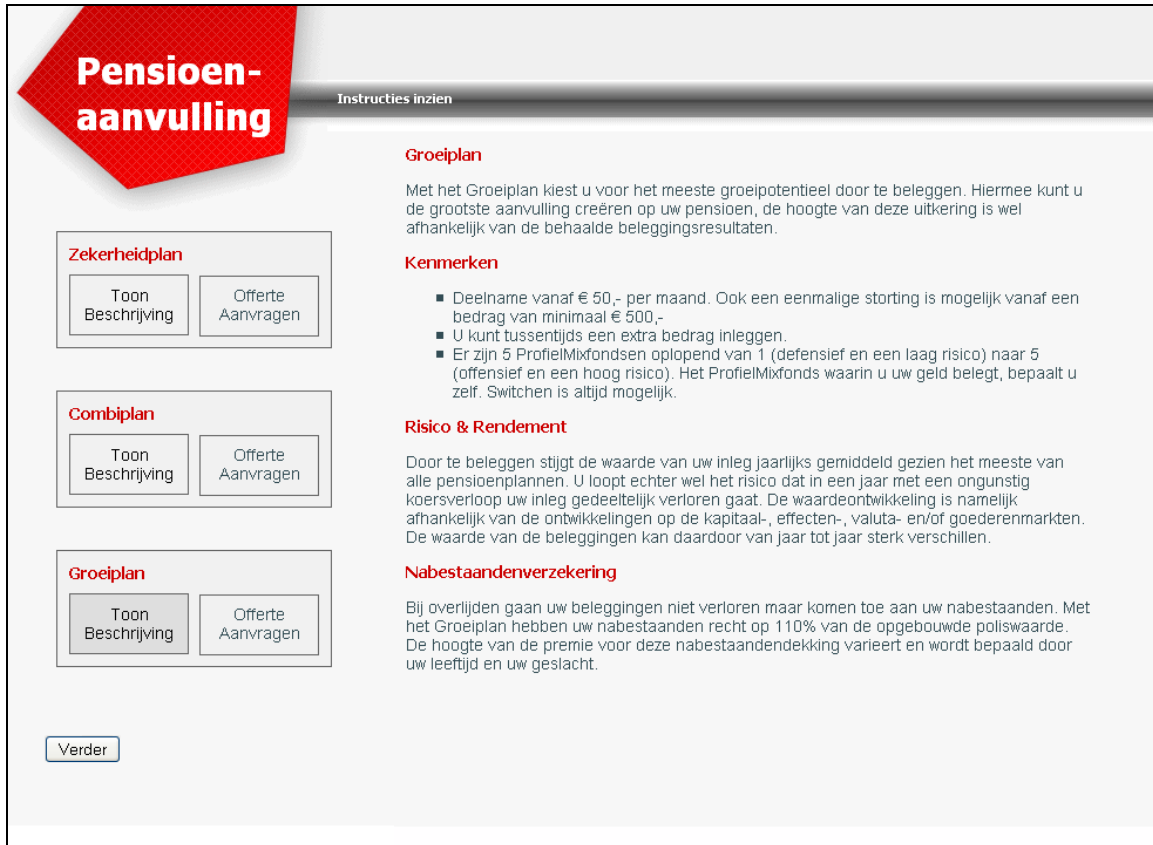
Pensioen-aanvulling

Instructies inzien

Zekerheidplan

Toon Beschrijving

Offerte Aanvragen

Combiplan

Toon Beschrijving

Offerte Aanvragen

Groeiplan

Toon Beschrijving

Offerte Aanvragen

Verder

Groeiplan

Met het Groeiplan kiest u voor het meeste groeipotentieel door te beleggen. Hiermee kunt u de grootste aanvulling creëren op uw pensioen, de hoogte van deze uitkering is wel afhankelijk van de behaalde beleggingsresultaten.

Kenmerken

- Deelname vanaf € 50,- per maand. Ook een eenmalige storting is mogelijk vanaf een bedrag van minimaal € 500,-
- U kunt tussentijds een extra bedrag inleggen.
- Er zijn 5 ProfielMixfondsen oplopend van 1 (defensief en een laag risico) naar 5 (offensief en een hoog risico). Het ProfielMixfonds waarin u uw geld belegt, bepaalt u zelf. Switchen is altijd mogelijk.

Risico & Rendement

Door te beleggen stijgt de waarde van uw inleg jaarlijks gemiddeld gezien het meeste van alle pensioenplannen. U loopt echter wel het risico dat in een jaar met een ongunstig koersverloop uw inleg gedeeltelijk verloren gaat. De waardeontwikkeling is namelijk afhankelijk van de ontwikkelingen op de kapitaal-, effecten-, valuta- en/of goederenmarkten. De waarde van de beleggingen kan daardoor van jaar tot jaar sterk verschillen.

Nabestaandenverzekering

Bij overlijden gaan uw beleggingen niet verloren maar komen toe aan uw nabestaanden. Met het Groeiplan hebben uw nabestaanden recht op 110% van de opgebouwde poliswaarde. De hoogte van de premie voor deze nabestaandendekking varieert en wordt bepaald door uw leeftijd en uw geslacht.